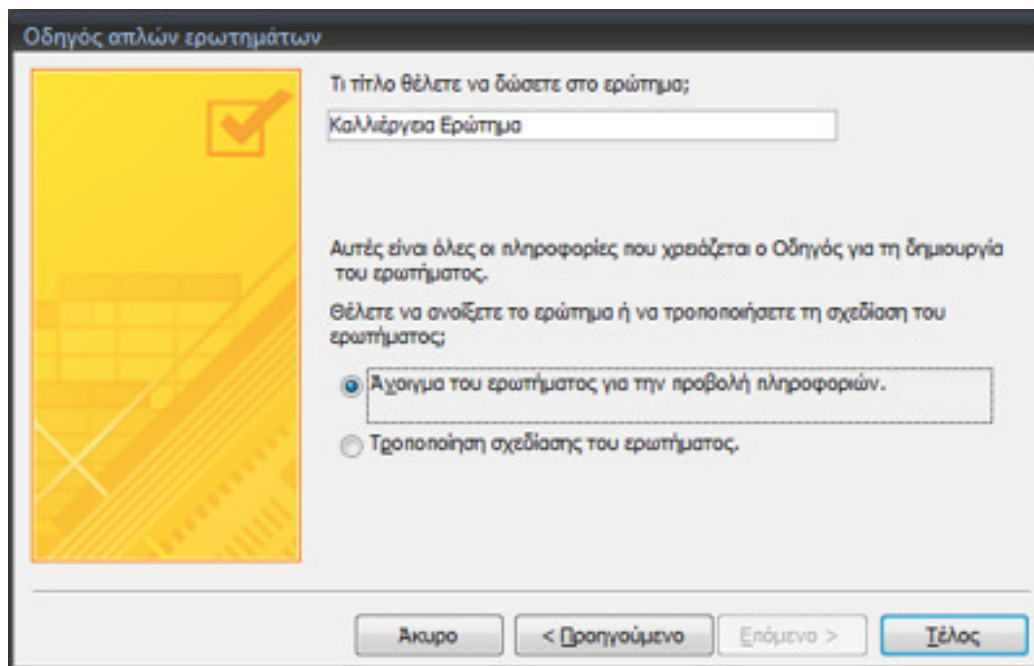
Οδηγός απλών ερωτημάτων

Τι τίτλο θέλετε να δώσετε στο ερώτημα;

Καλλιέργεια Ερώτημα

Αυτές είναι όλες οι πληροφορίες που χρειάζεται ο Οδηγός για τη δημιουργία του ερωτήματος.

Θέλετε να ανοίξετε το ερώτημα ή να τροποποιήσετε τη σχεδίαση του ερωτήματος;

Άνοιγμα του ερωτήματος για την προβολή πληροφοριών.

Τροποποίηση σχεδίασης του ερωτήματος.

Άκυρο

< Προηγούμενο

Επόμενο >

Τέλος